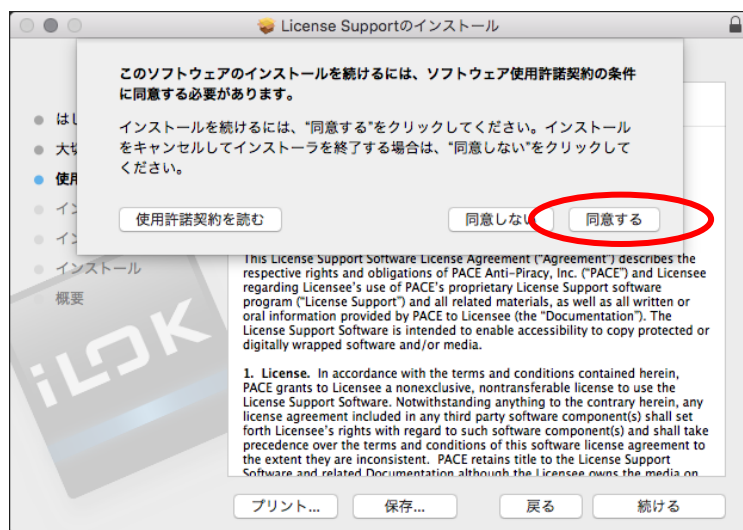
License Supportのインストール

このソフトウェアのインストールを続けるには、ソフトウェア使用許諾契約の条件に同意する必要があります。

インストールを続けるには、"同意する"をクリックしてください。インストールをキャンセルしてインストーラを終了する場合は、"同意しない"をクリックしてください。

使用許諾契約を読む

同意しない

同意する

はじ

大切

使用

イン

イン

インストール

概要

iLOK

This License Support Software License Agreement ("Agreement") describes the respective rights and obligations of PACE Anti-Piracy, Inc. ("PACE") and Licensee regarding Licensee's use of PACE's proprietary License Support software program ("License Support") and all related materials, as well as all written or oral information provided by PACE to Licensee (the "Documentation"). The License Support Software is intended to enable accessibility to copy protected or digitally wrapped software and/or media.

1. License. In accordance with the terms and conditions contained herein, PACE grants to Licensee a nonexclusive, nontransferable license to use the License Support Software. Notwithstanding anything to the contrary herein, any license agreement included in any third party software component(s) shall set forth Licensee's rights with regard to such software component(s) and shall take precedence over the terms and conditions of this software license agreement to the extent they are inconsistent. PACE retains title to the License Support Software and related Documentation although the Licensee owns the media on

プリント...

保存...

戻る

続ける